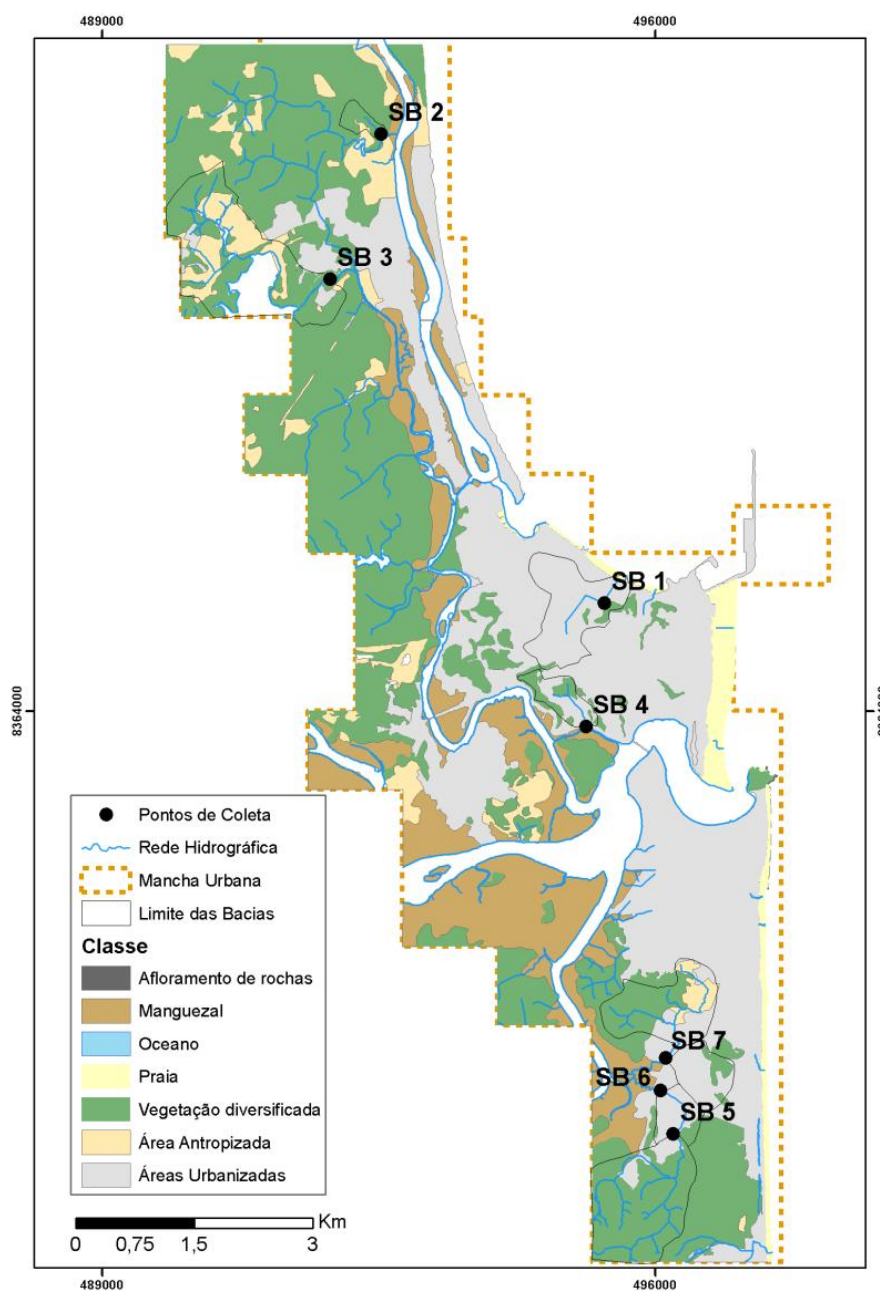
489000

496000

SB 2

SB 3

SB 1

8364000

SB 4

Pontos de Coleta

Rede Hidrográfica

Mancha Urbana

Limite das Bacias

Classe

Afloramento de rochas

Manguezal

Oceano

Praia

Vegetação diversificada

Área Antropizada

Áreas Urbanizadas

SB 7

SB 6

SB 5

Km

0 0,75 1,5 3

489000

496000